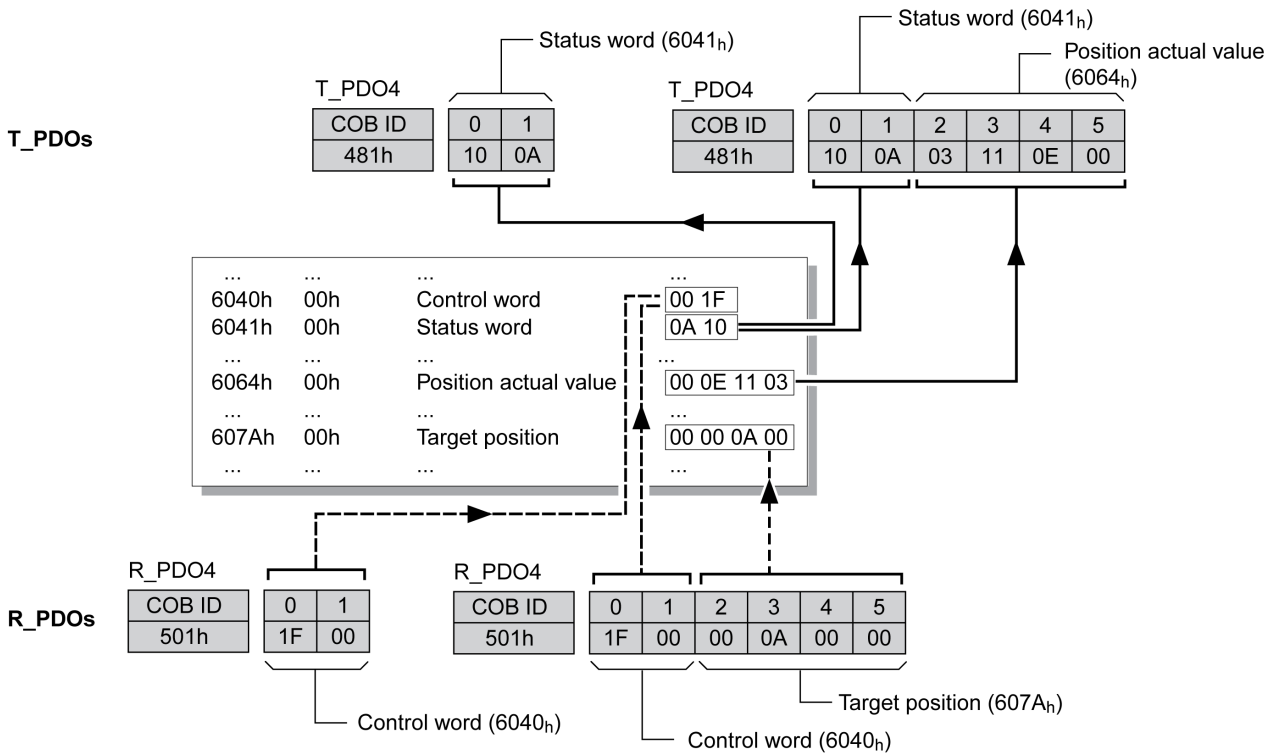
Status word ($6041_h$)

Status word ($6041_h$)

Position actual value ($6064_h$)

T_PDO4

T_PDO4

T_PDOs

| COB ID |
|---|
| 481h |

| 0 | 1 |
|---|---|
| 10 | 0A |

| COB ID |
|---|
| 481h |

| 0 | 1 | 2 | 3 | 4 | 5 |
|---|---|---|---|---|---|
| 10 | 0A | 03 | 11 | 0E | 00 |

| ... | ... | ... | ... |
|---|---|---|---|
| 6040h | 00h | Control word | 00 1F |
| 6041h | 00h | Status word | 0A 10 |
| ... | ... | ... | ... |
| 6064h | 00h | Position actual value | 00 0E 11 03 |
| ... | ... | ... | ... |
| 607Ah | 00h | Target position | 00 00 0A 00 |
| ... | ... | ... | ... |

R_PDO4

R_PDO4

R_PDOs

| COB ID |
|---|
| 501h |

| 0 | 1 |
|---|---|
| 1F | 00 |

| COB ID |
|---|
| 501h |

| 0 | 1 | 2 | 3 | 4 | 5 |
|---|---|---|---|---|---|
| 1F | 00 | 00 | 0A | 00 | 00 |

Target position ($607A_h$)

Control word ($6040_h$)

Control word ($6040_h$)